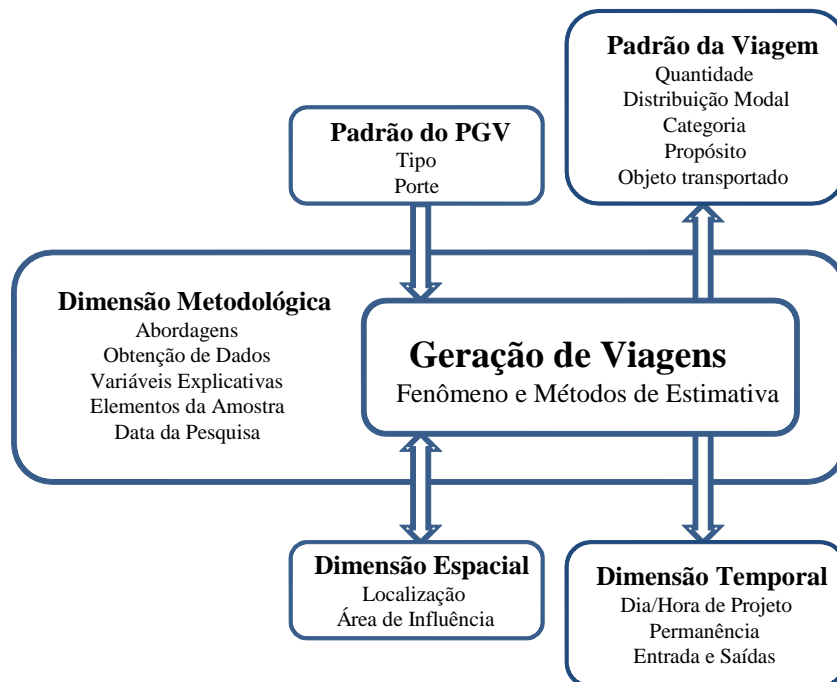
Padrão da Viagem
Quantidade
Distribuição Modal
Categoria
Propósito
Objeto transportado

Padrão do PGV
Tipo
Porte

Dimensão Metodológica
Abordagens
Obtenção de Dados
Variáveis Explicativas
Elementos da Amostra
Data da Pesquisa

Geração de Viagens
Fenômeno e Métodos de Estimativa

Dimensão Espacial
Localização
Área de Influência

Dimensão Temporal
Dia/Hora de Projeto
Permanência
Entrada e Saídas